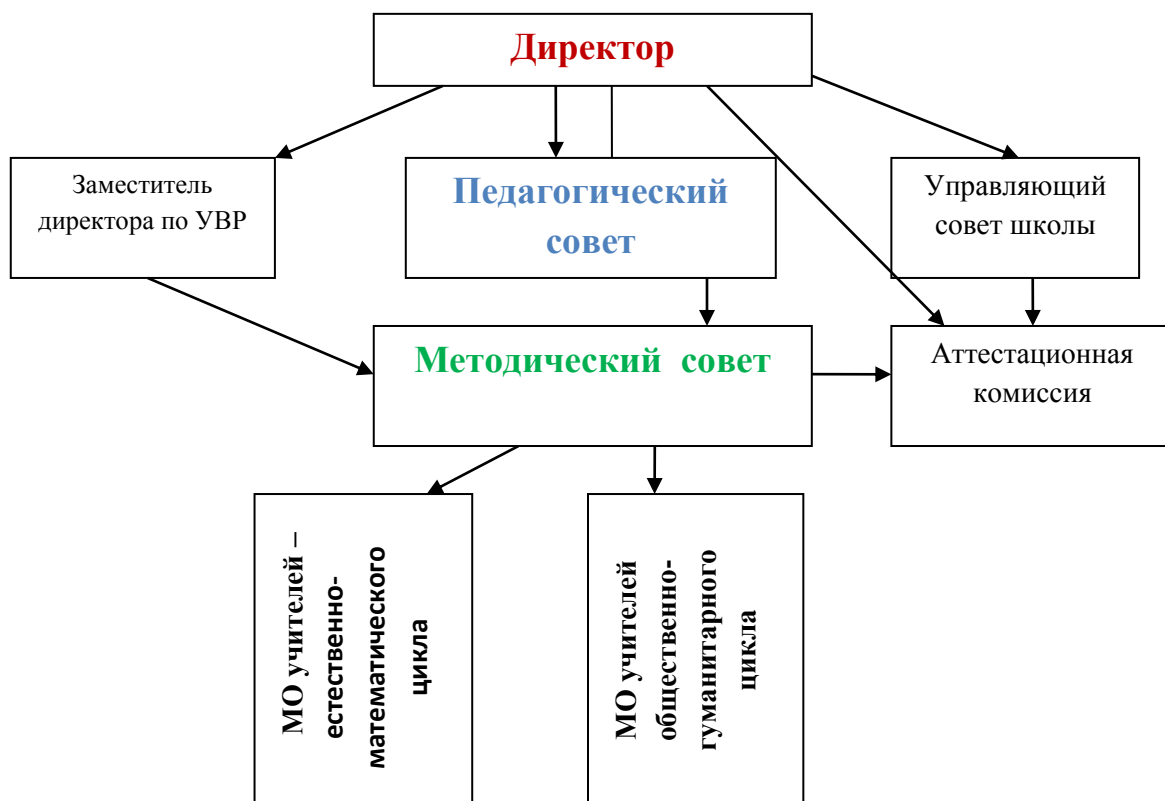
Директор

Заместитель директора по УВР

Педагогический совет

Управляющий совет школы

Методический совет

Аттестационная комиссия

МО учителей – естественно-математического цикла

МО учителей общественно-гуманитарного цикла